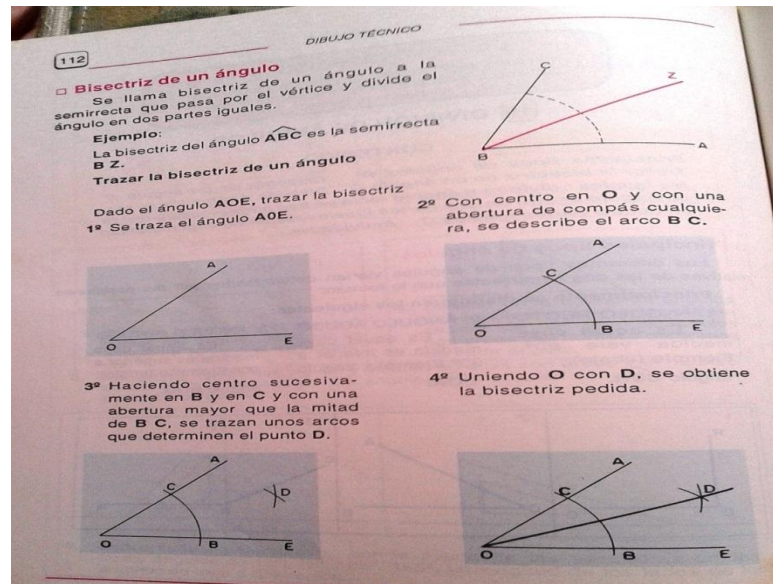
112

DIBUJO TÉCNICO

□ Bisectriz de un ángulo

Se llama bisectriz de un ángulo a la semirrecta que pasa por el vértice y divide el ángulo en dos partes iguales.

Ejemplo:

La bisectriz del ángulo $\widehat{ABC}$ es la semirrecta B Z.

C

Z

B

A

Trazar la bisectriz de un ángulo

Dado el ángulo AOE, trazar la bisectriz

1º Se traza el ángulo A0E.

A

O

E

2º Con centro en O y con una abertura de compás cualquiera, se describe el arco B C.

A

C

O

B

E

3º Haciendo centro sucesivamente en B y en C y con una abertura mayor que la mitad de B C, se trazan unos arcos que determinen el punto D.

A

C

D

O

B

E

4º Uniendo O con D, se obtiene la bisectriz pedida.

A

C

D

O

B

E